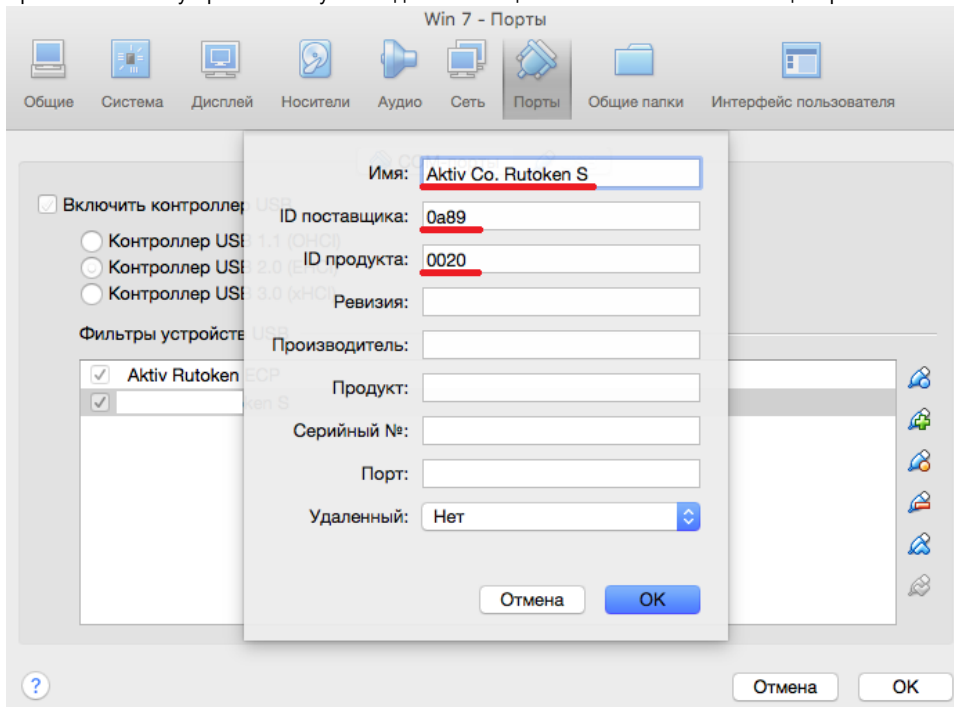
Win 7 - Порты

Общие Система Дисплей Носители Аудио Сеть Порты Общие папки Интерфейс пользователя

Включить контроллер USB
Контроллер USB 1.1 (OHCI)
Контроллер USB 2.0 (EHCI)
Контроллер USB 3.0 (xHCI)

Фильтры устройств USB

Aktiv Rutoken ECP
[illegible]ken S

Имя: Aktiv Co. Rutoken S
ID поставщика: 0a89
ID продукта: 0020
Ревизия:
Производитель:
Продукт:
Серийный №:
Порт:
Удаленный: Нет

Отмена OK

?

Отмена OK